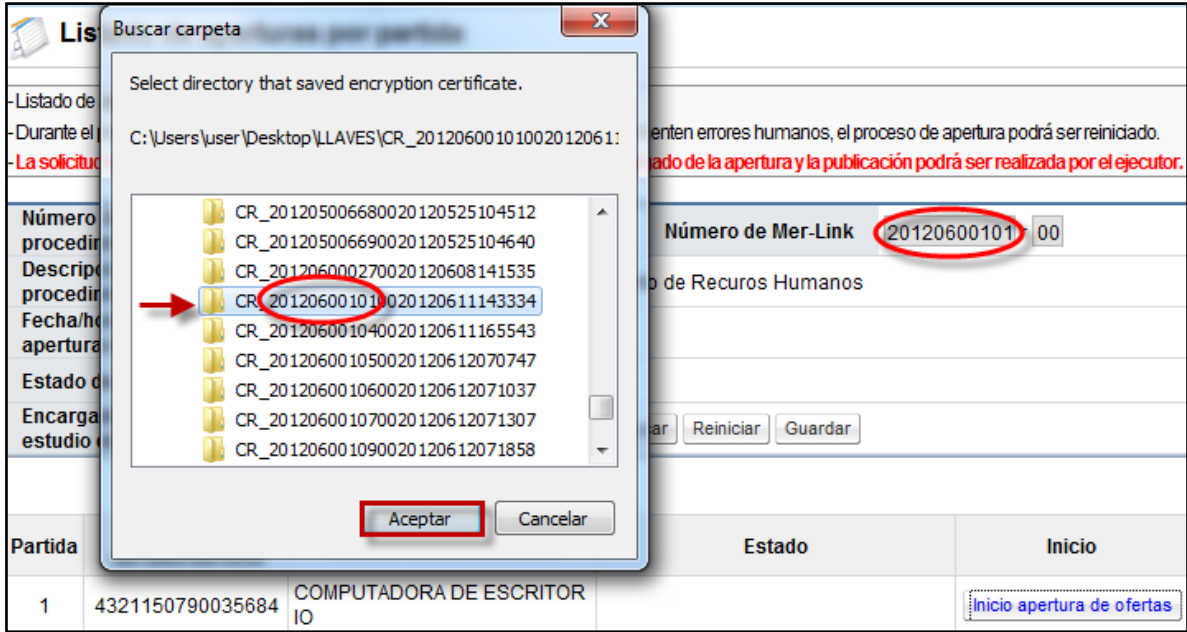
List

- Listado de

- Durante el p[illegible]entes errores humanos, el proceso de apertura podrá ser reiniciado.

- La solicitud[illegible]gado de la apertura y la publicación podrá ser realizada por el ejecutor.

Buscar carpeta

Select directory that saved encryption certificate.

C:\Users\user\Desktop\LLAVES\CR_2012060010100201206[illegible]

CR_201205006680020120525104512
CR_201205006690020120525104640
CR_201206000270020120608141535
CR_201206001010020120611143334
CR_201206001040020120611165543
CR_201206001050020120612070747
CR_201206001060020120612071037
CR_201206001070020120612071307
CR_201206001090020120612071858

Aceptar Cancelar

| Número procedi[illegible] | | Número de Mer-Link | 20120600101 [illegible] 00 |
|---|---|---|---|
| Descrip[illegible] procedi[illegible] | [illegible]o de Recuros Humanos | | |
| Fecha/h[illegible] apertura | | | |
| Estado d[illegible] | | | |
| Encarga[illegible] estudio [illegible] | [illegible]ar Reiniciar Guardar | | |

| Partida | | | Estado | Inicio |
|---|---|---|---|---|
| 1 | 4321150790035684 | COMPUTADORA DE ESCRITORIO | | Inicio apertura de ofertas |